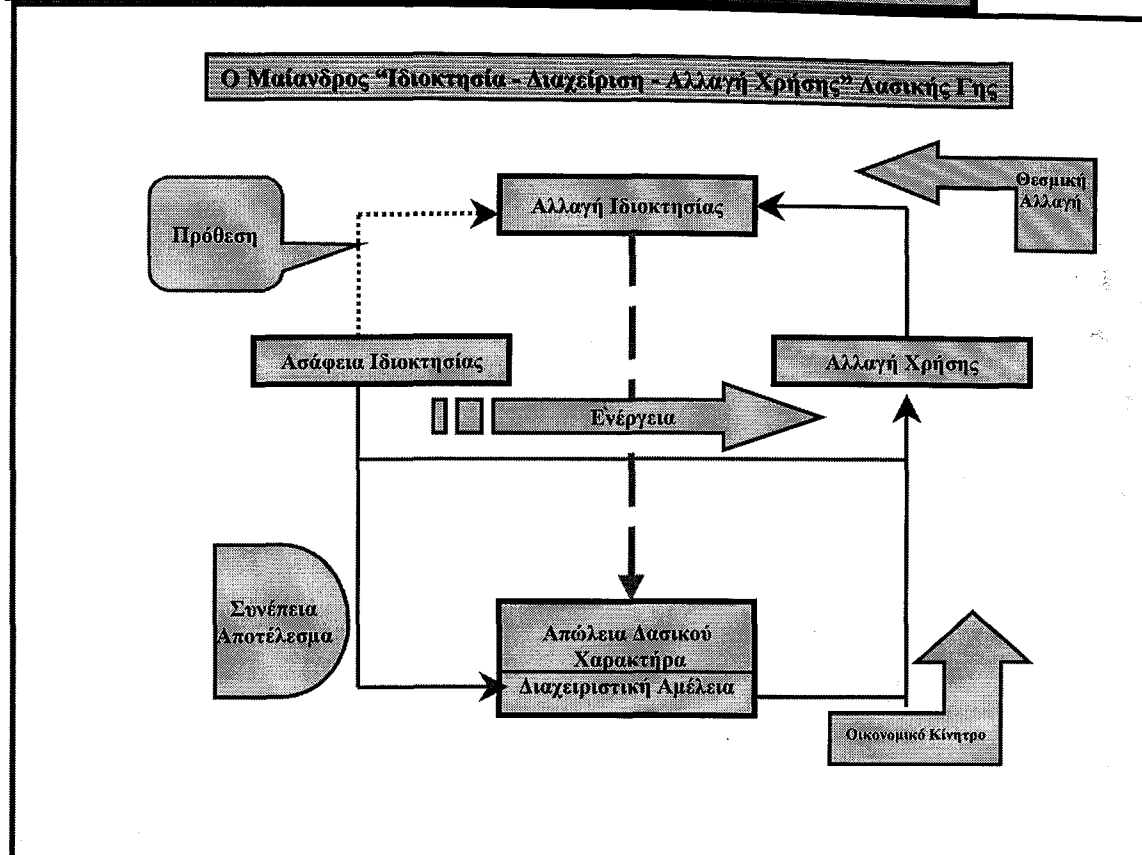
Ο Μαίανδρος "Ιδιοκτησία - Διαχείριση - Αλλαγή Χρήσης" Δασικής Γης

Πρόθεση

Αλλαγή Ιδιοκτησίας

Θεσμική Αλλαγή

Ασάφεια Ιδιοκτησίας

Αλλαγή Χρήσης

Ενέργεια

Συνέπεια Αποτέλεσμα

Απώλεια Δασικού Χαρακτήρα

Διαχειριστική Αμέλεια

Οικονομικό Κίνητρο